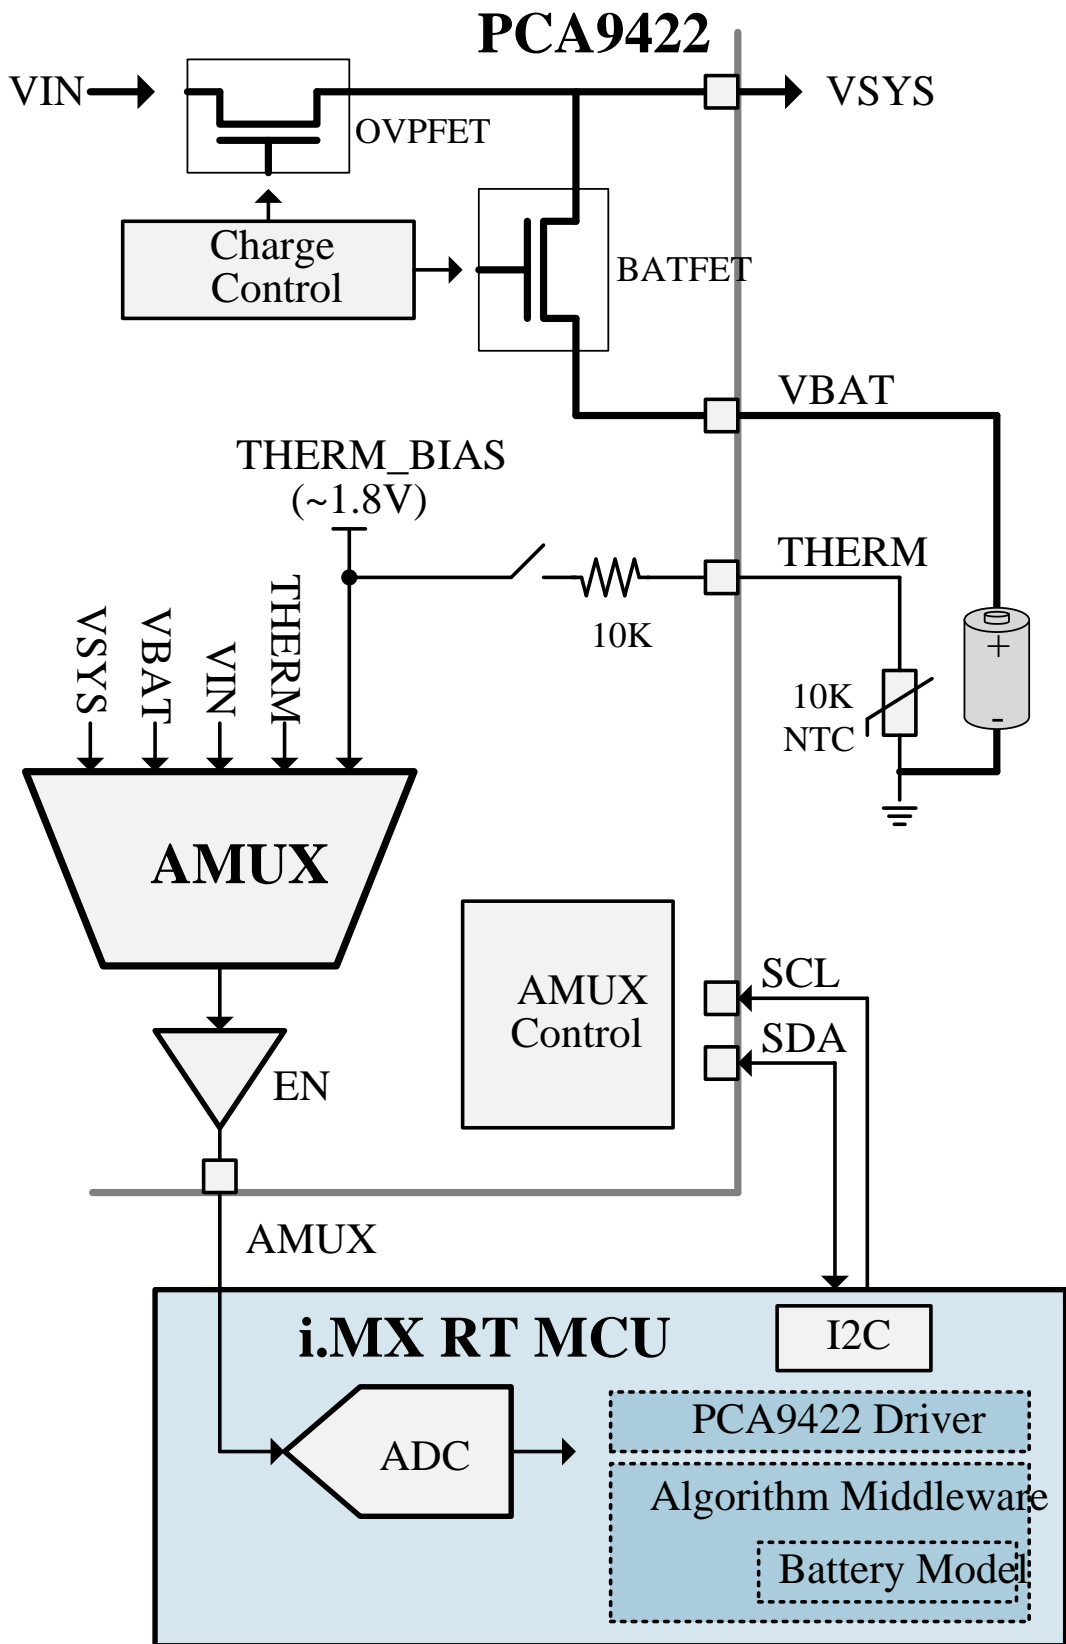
PCA9422

VIN

VSYS

OVPFET

Charge Control

BATFET

VBAT

THERM_BIAS (~1.8V)

THERM

10K

VSYS

VBAT

VIN

THERM

10K NTC

+

-

AMUX

AMUX Control

SCL

SDA

EN

AMUX

i.MX RT MCU

I2C

ADC

PCA9422 Driver

Algorithm Middleware

Battery Model